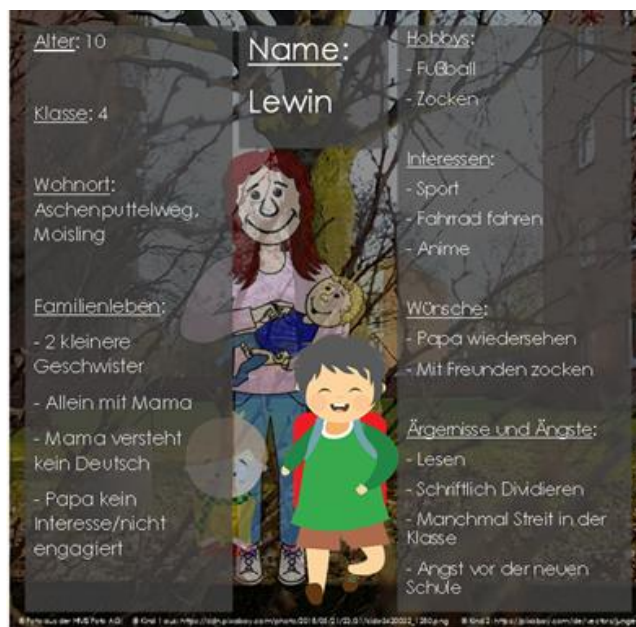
Alter: 10

Klasse: 4

Wohnort: Aschenputtelweg, Moisling

Familienleben:

- 2 kleinere Geschwister

- Allein mit Mama

- Mama versteht kein Deutsch

- Papa kein Interesse/nicht engagiert

Name:

Lewin

Hobbys:

- Fußball

- Zocken

Interessen:

- Sport

- Fahrrad fahren

- Anime

Wünsche:

- Papa wiedersehen

- Mit Freunden zocken

Ärgernisse und Ängste:

- Lesen

- Schriftlich Dividieren

- Manchmal Streit in der Klasse

- Angst vor der neuen Schule

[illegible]